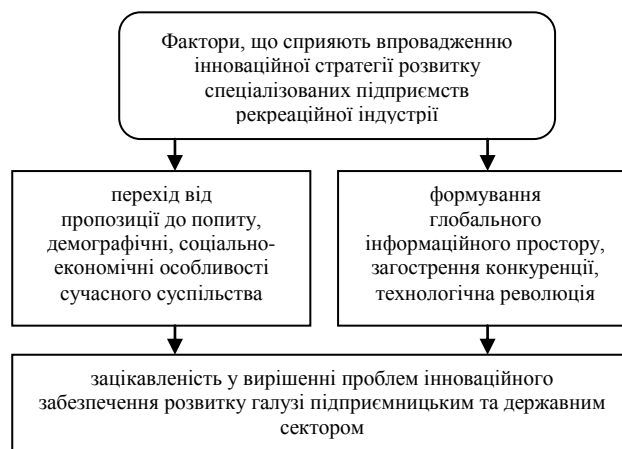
Фактори, що сприяють впровадженню інноваційної стратегії розвитку спеціалізованих підприємств рекреаційної індустрії

перехід від пропозиції до попиту, демографічні, соціально-економічні особливості сучасного суспільства

формування глобального інформаційного простору, загострення конкуренції, технологічна революція

зацікавленість у вирішенні проблем інноваційного забезпечення розвитку галузі підприємницьким та державним сектором